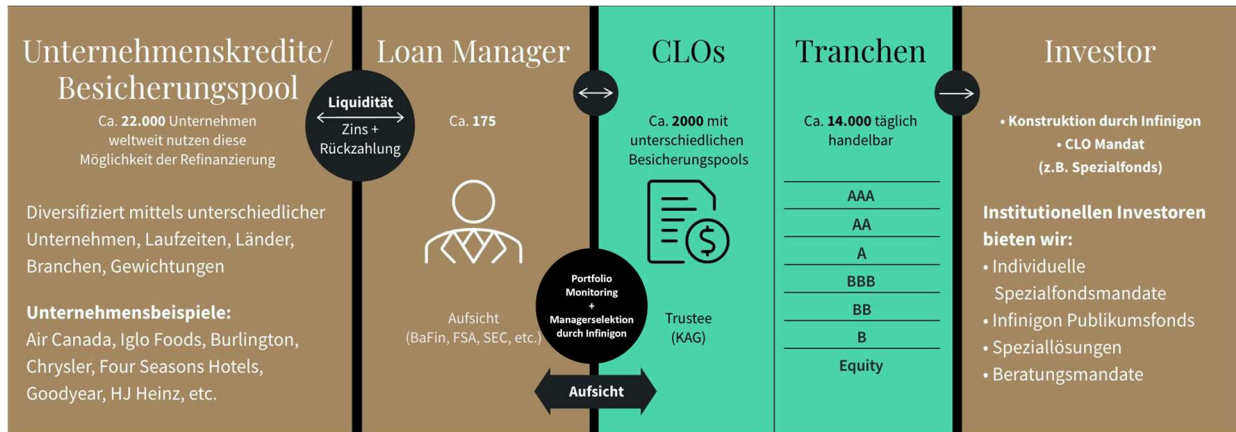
Unternehmenskredite/ Besicherungspool

Ca. **22.000** Unternehmen weltweit nutzen diese Möglichkeit der Refinanzierung

Diversifiziert mittels unterschiedlicher Unternehmen, Laufzeiten, Länder, Branchen, Gewichtungen

**Unternehmensbeispiele:**
Air Canada, Iglo Foods, Burlington, Chrysler, Four Seasons Hotels, Goodyear, HJ Heinz, etc.

Liquidität
Zins + Rückzahlung

Loan Manager

Ca. 175

Aufsicht
(BaFin, FSA, SEC, etc.)

Portfolio Monitoring + Managerselektion durch Infinigon

Aufsicht

CLOs

Ca. **2000** mit unterschiedlichen Besicherungspools

Trustee
(KAG)

Tranchen

Ca. **14.000** täglich handelbar

AAA
AA
A
BBB
BB
B
Equity

Investor

• Konstruktion durch Infinigon
• CLO Mandat
(z.B. Spezialfonds)

**Institutionellen Investoren bieten wir:**
• Individuelle Spezialfondsmandate
• Infinigon Publikumsfonds
• Speziallösungen
• Beratungsmandate